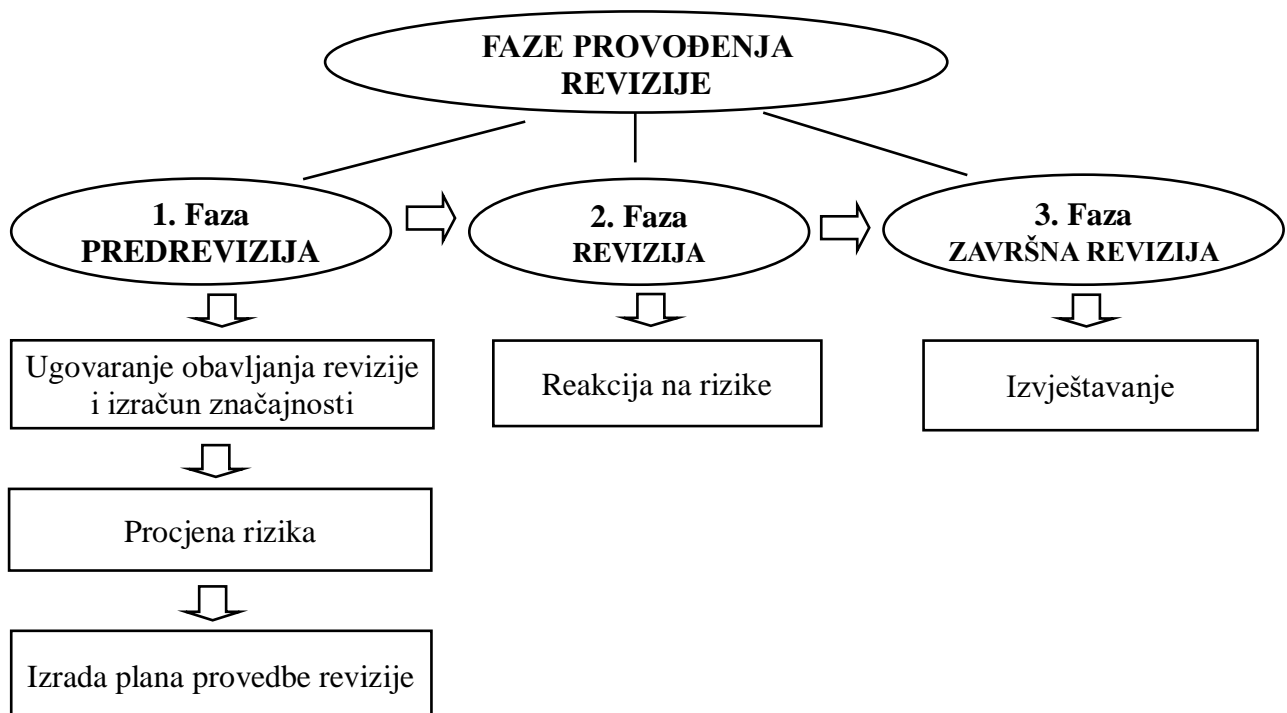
FAZE PROVOĐENJA REVIZIJE

1. Faza PREDREVIZIJA

2. Faza REVIZIJA

3. Faza ZAVRŠNA REVIZIJA

Ugovaranje obavljanja revizije i izračun značajnosti

Procjena rizika

Izrada plana provedbe revizije

Reakcija na rizike

Izvještavanje